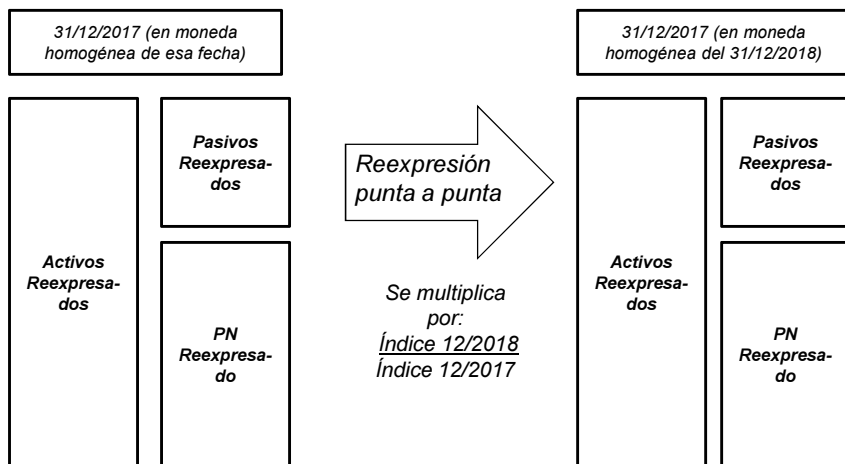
31/12/2017 (en moneda homogénea de esa fecha)

Activos Reexpresados

Pasivos Reexpresados

PN Reexpresado

Reexpresión punta a punta

Se multiplica por:
$\frac{\text{Índice 12/2018}}{\text{Índice 12/2017}}$

31/12/2017 (en moneda homogénea del 31/12/2018)

Activos Reexpresados

Pasivos Reexpresados

PN Reexpresado